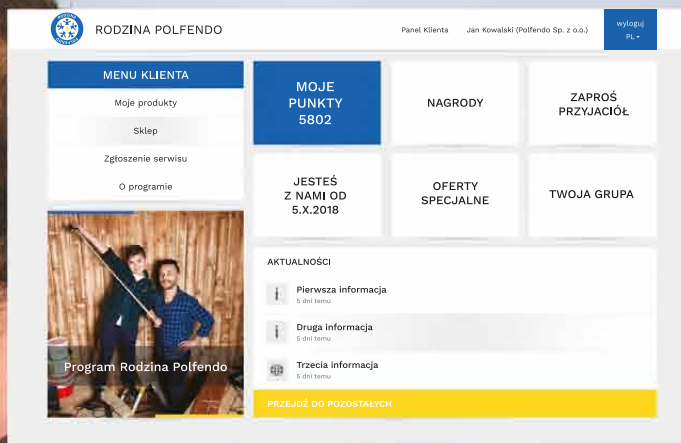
RODZINA POLFENDO

Panel Klienta

Jan Kowalski (Polfendo Sp. z o.o.)

wyloguj

PL

MENU KLIENTA

Moje produkty

Sklep

Zgłoszenie serwisu

O programie

Program Rodzina Polfendo

MOJE PUNKTY 5802

NAGRODY

ZAPROŚ PRZYJACIÓŁ

JESTEŚ Z NAMI OD 5.X.2018

OFERTY SPECJALNE

TWOJA GRUPA

AKTUALNOŚCI

Pierwsza informacja
5 dni temu

Druga informacja
5 dni temu

Trzecia informacja
5 dni temu

PRZEJDŹ DO POZOSTAŁYCH